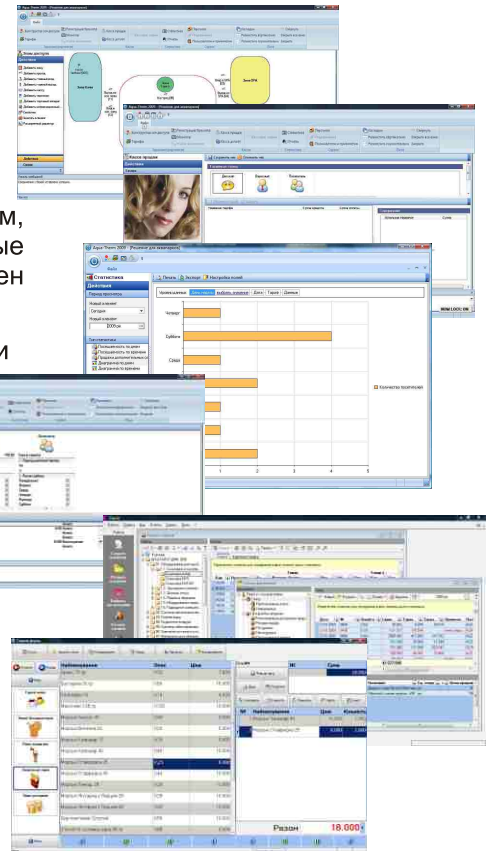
Aqua Vision 2009 - [Решение для аквапарков]

Касса продаж

Aqua Vision 2009 - [Решение для аквапарков]

Статистика

Печать | Экспорт | Настройка полей

Четверг

Суббота

Среда

Количество посетителей

м,
ые
ен

и

Наименование

Цена

Сумма

Разом

18.000